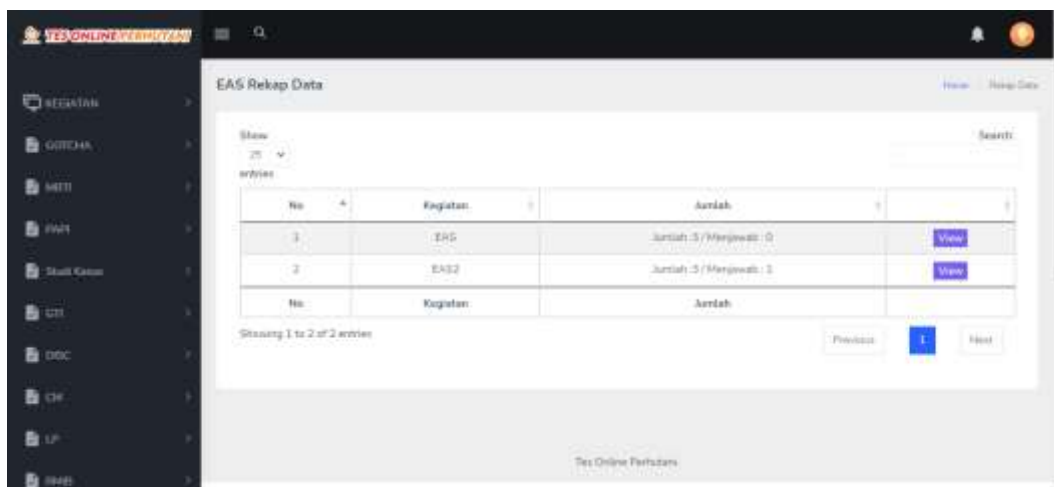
TES ONLINE PERHUTANI

KEGIATAN
GOTCHA
MBTI
PAPI
Studi Kasus
GTI
DISC
CM
LP
RMIB

EAS Rekap Data

Home / Rekap Data

Show 25 entries

Search:

| No | Kegiatan | Jumlah | |
|---|---|---|---|
| 1 | EAS | Jumlah :3 / Menjawab : 0 | View |
| 2 | EAS2 | Jumlah :3 / Menjawab : 1 | View |
| No | Kegiatan | Jumlah | |

Showing 1 to 2 of 2 entries

Previous 1 Next

Tes Online Perhutani